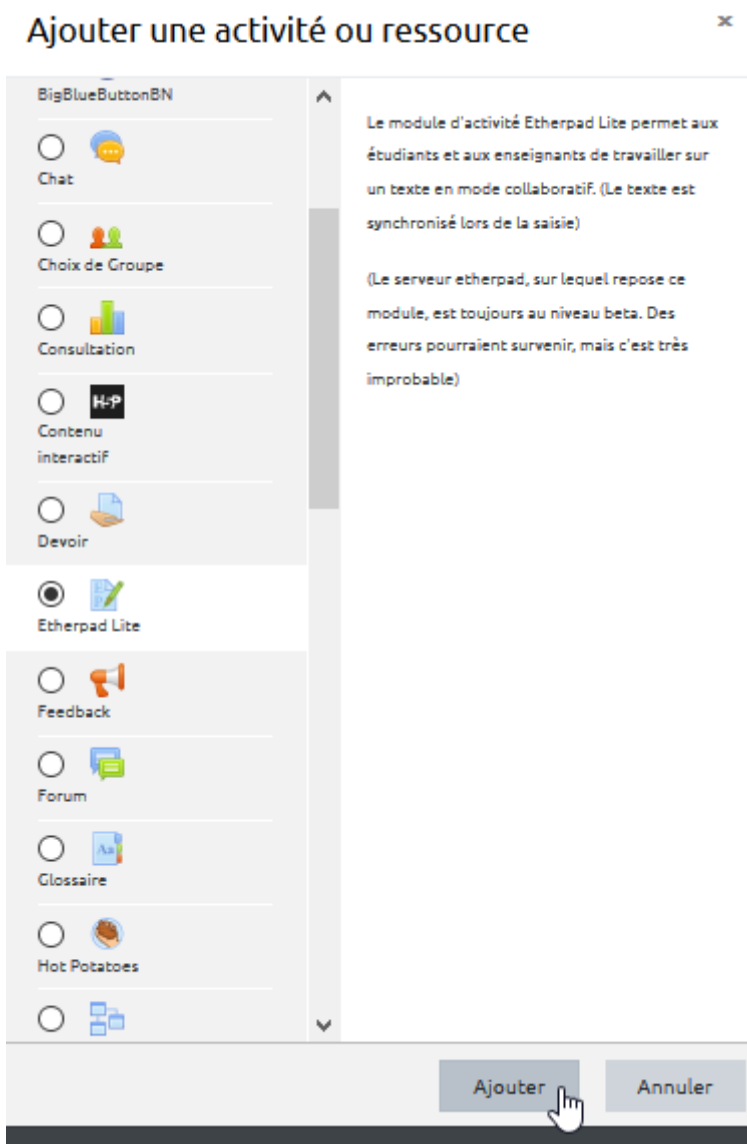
Ajouter une activité ou ressource

×

BigBlueButtonBN

Chat

Choix de Groupe

Consultation

H-P

Contenu interactif

Devoir

Etherpad Lite

Feedback

Forum

Glossaire

Hot Potatoes

Le module d'activité Etherpad Lite permet aux étudiants et aux enseignants de travailler sur un texte en mode collaboratif. (Le texte est synchronisé lors de la saisie)

(Le serveur etherpad, sur lequel repose ce module, est toujours au niveau beta. Des erreurs pourraient survenir, mais c'est très improbable)

Ajouter

Annuler